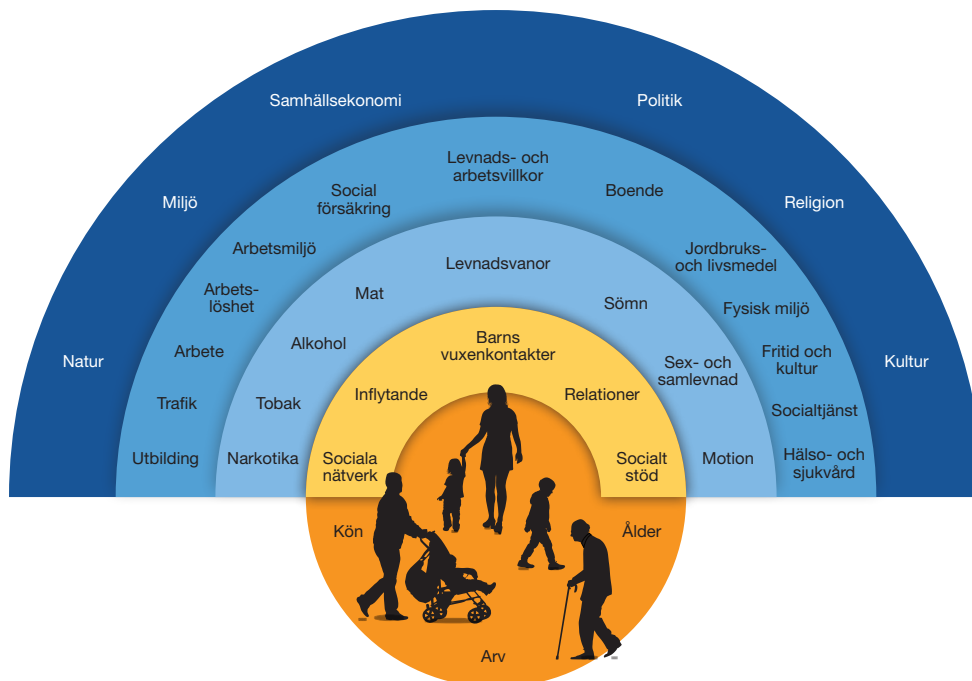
Samhällsekonomi

Politik

Miljö

Religion

Natur

Kultur

Levnads- och arbetsvillkor

Social försäkring

Boende

Arbetsmiljö

Jordbruks- och livsmedel

Arbetslöshet

Fysisk miljö

Arbete

Fritid och kultur

Trafik

Socialtjänst

Utbilding

Hälso- och sjukvård

Levnadsvanor

Mat

Sömn

Alkohol

Sex- och samlevnad

Tobak

Narkotika

Motion

Barns vuxenkontakter

Inflytande

Relationer

Sociala nätverk

Socialt stöd

Kön

Ålder

Arv